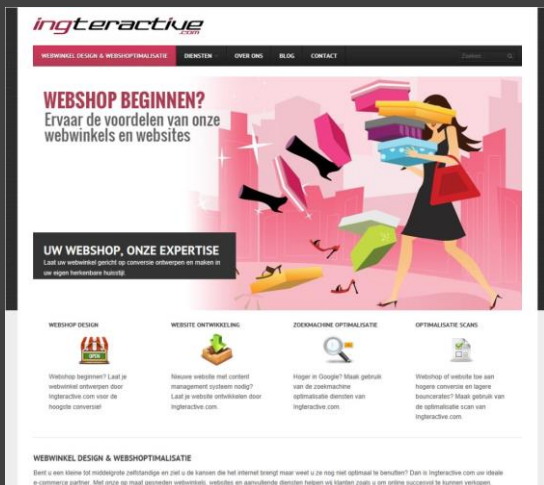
ingteractive
.com

WEBWINKEL DESIGN & WEBSHOPTIMALISATIE DIENSTEN OVER ONS BLOG CONTACT Zoeken

WEBSHOP BEGINNEN?
Ervaar de voordelen van onze webwinkels en websites

UW WEBSHOP, ONZE EXPERTISE
Laat uw webwinkel gericht op conversie ontwerpen en maken in uw eigen herkenbare huisstijl

WEBSHOP DESIGN
Webshop beginnen? Laat je webwinkel ontwerpen door Ingteractive.com voor de hoogste conversie!

WEBSITE ONTWIKKELING
Nieuwe website met content management systeem nodig? Laat je website ontwikkelen door Ingteractive.com.

ZOEKMACHINE OPTIMALISATIE
Hoger in Google? Maak gebruik van de zoekmachine optimalisatie diensten van Ingteractive.com.

OPTIMALISATIE SCANS
Webshop of website toe aan hogere conversie en lagere bouncerates? Maak gebruik van de optimalisatie scan van Ingteractive.com.

WEBWINKEL DESIGN & WEBSHOPTIMALISATIE
Bent u een kleine tot middelgrote zelfstandige en ziet u de kansen die het internet brengt maar weet u ze nog niet optimaal te benutten? Dan is Ingteractive.com uw ideale e-commerce partner. Met onze op maat gemaakte webwinkels, websites en aanvullende diensten helpen wij klanten zoals u om online succesvol te kunnen verkopen.